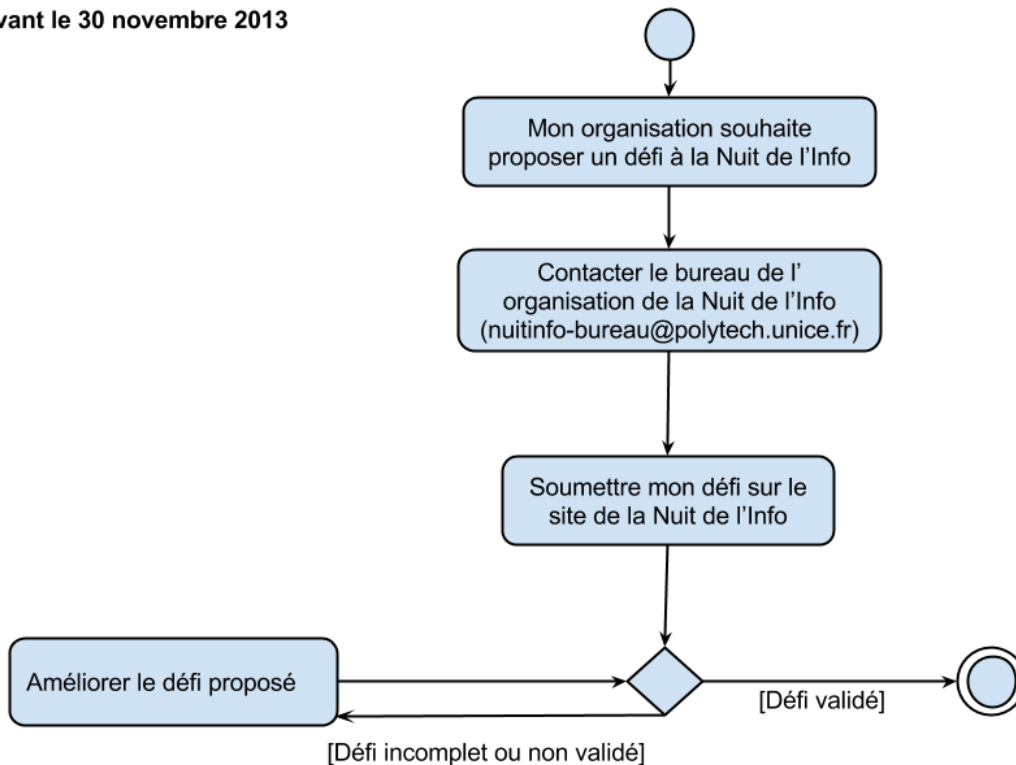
vant le 30 novembre 2013

Mon organisation souhaite proposer un défi à la Nuit de l'Info

Contacter le bureau de l' organisation de la Nuit de l'Info (nuitinfo-bureau@polytech.unice.fr)

Soumettre mon défi sur le site de la Nuit de l'Info

Améliorer le défi proposé

[Défi validé]

[Défi incomplet ou non validé]